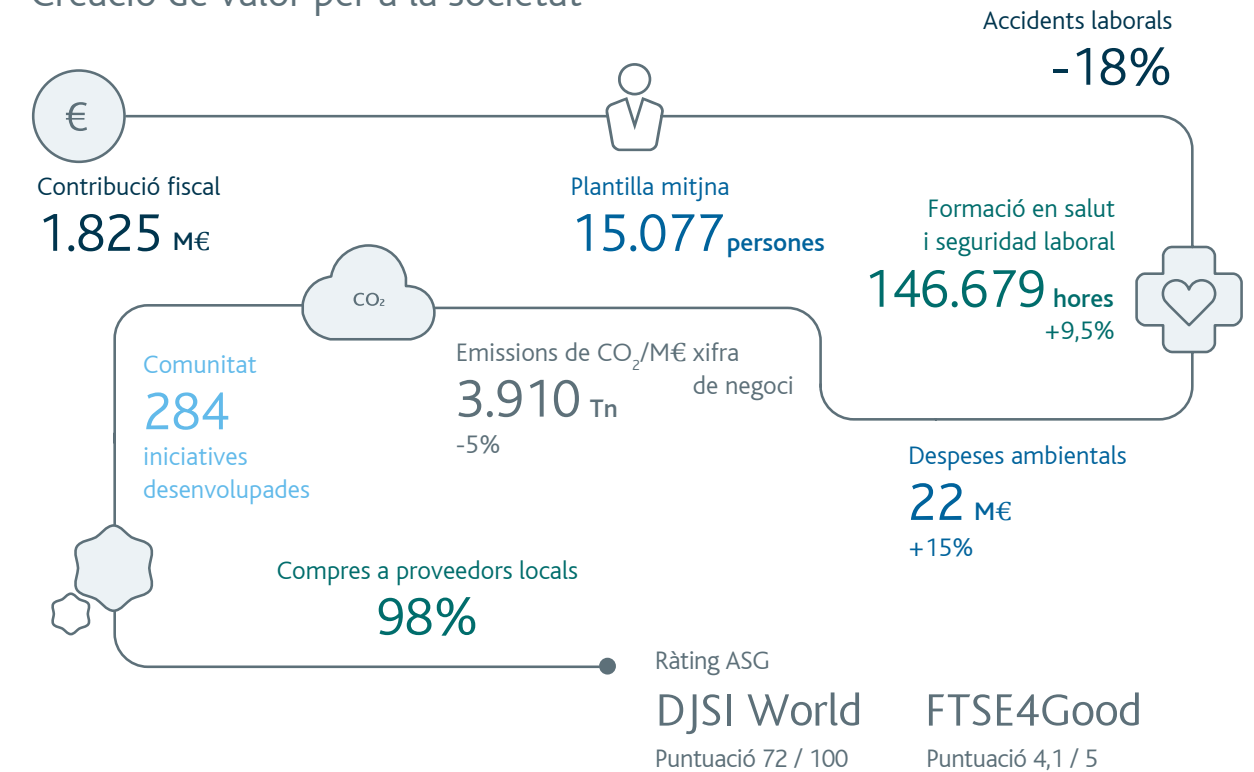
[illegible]

Accidents laborals
-18%

€

Contribució fiscal
1.825 M€

Plantilla mitjna
15.077 persones

Formació en salut i seguridad laboral
146.679 hores
+9,5%

$CO_2$

Comunitat
284
iniciatives desenvolupades

Emissions de $CO_2$/M€ xifra de negoci
3.910 Tn
-5%

Despeses ambientals
22 M€
+15%

Compres a proveedors locals
98%

Ràting ASG
DJSI World
Puntuació 72 / 100

FTSE4Good
Puntuació 4,1 / 5